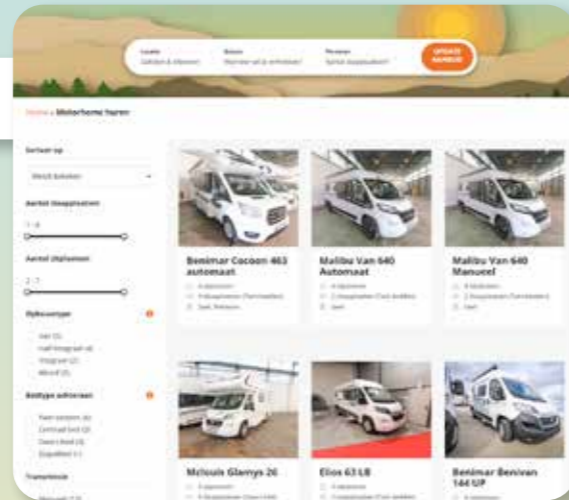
Locatie
Datum
Personen
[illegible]

Home > Motorhome huren

Sorteer op
Meest bekeken
Aantal slaapplaatsen
Aantal zitplaatsen
Opbouwtype
Bedtype achteraan
Transmissie

Benimar Cocoon 463 automaat

Malibu Van 640 Automaat

Malibu Van 640 Manueel

Mclouis Glamys 26

Elios 63 LB

Benimar Benivan 144 UP